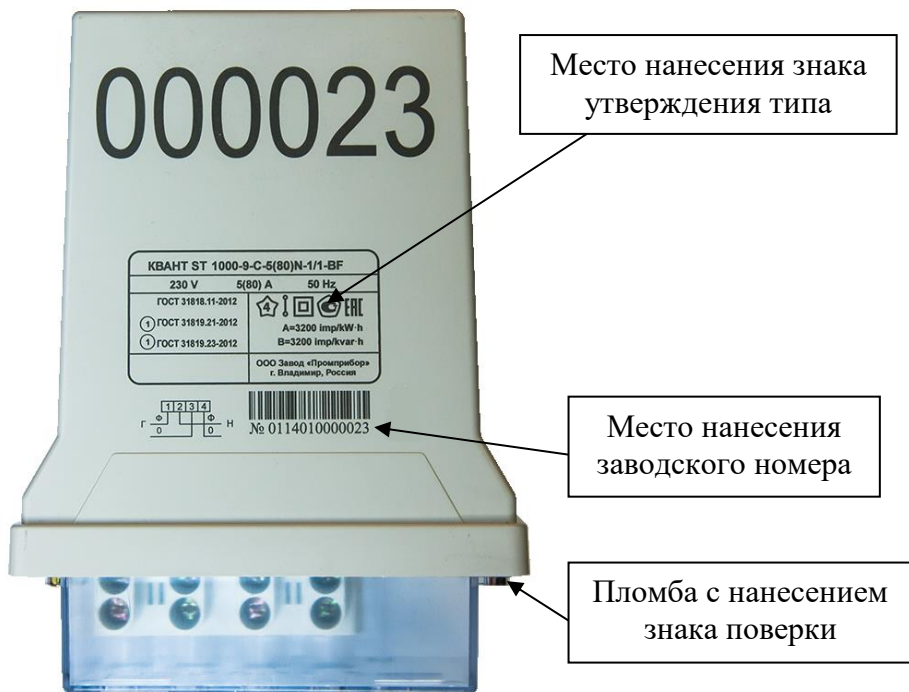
000023

Место нанесения знака утверждения типа

КВАНТ ST 1000-9-С-5(80)N-1/1-BF

| 230 V | 5(80) A | 50 Hz |
|---|---|---|
| ГОСТ 31818.11-2012 | | |
| ① ГОСТ 31819.21-2012 | A=3200 imp/kW·h | |
| ① ГОСТ 31819.23-2012 | B=3200 imp/kvar·h | |
| | ООО Завод «Промприбор» г. Владимир, Россия | |

EAC

1 2 3 4
Г Ф 0 Ф 0 Н

№ 0114010000023

Место нанесения заводского номера

Пломба с нанесением знака поверки